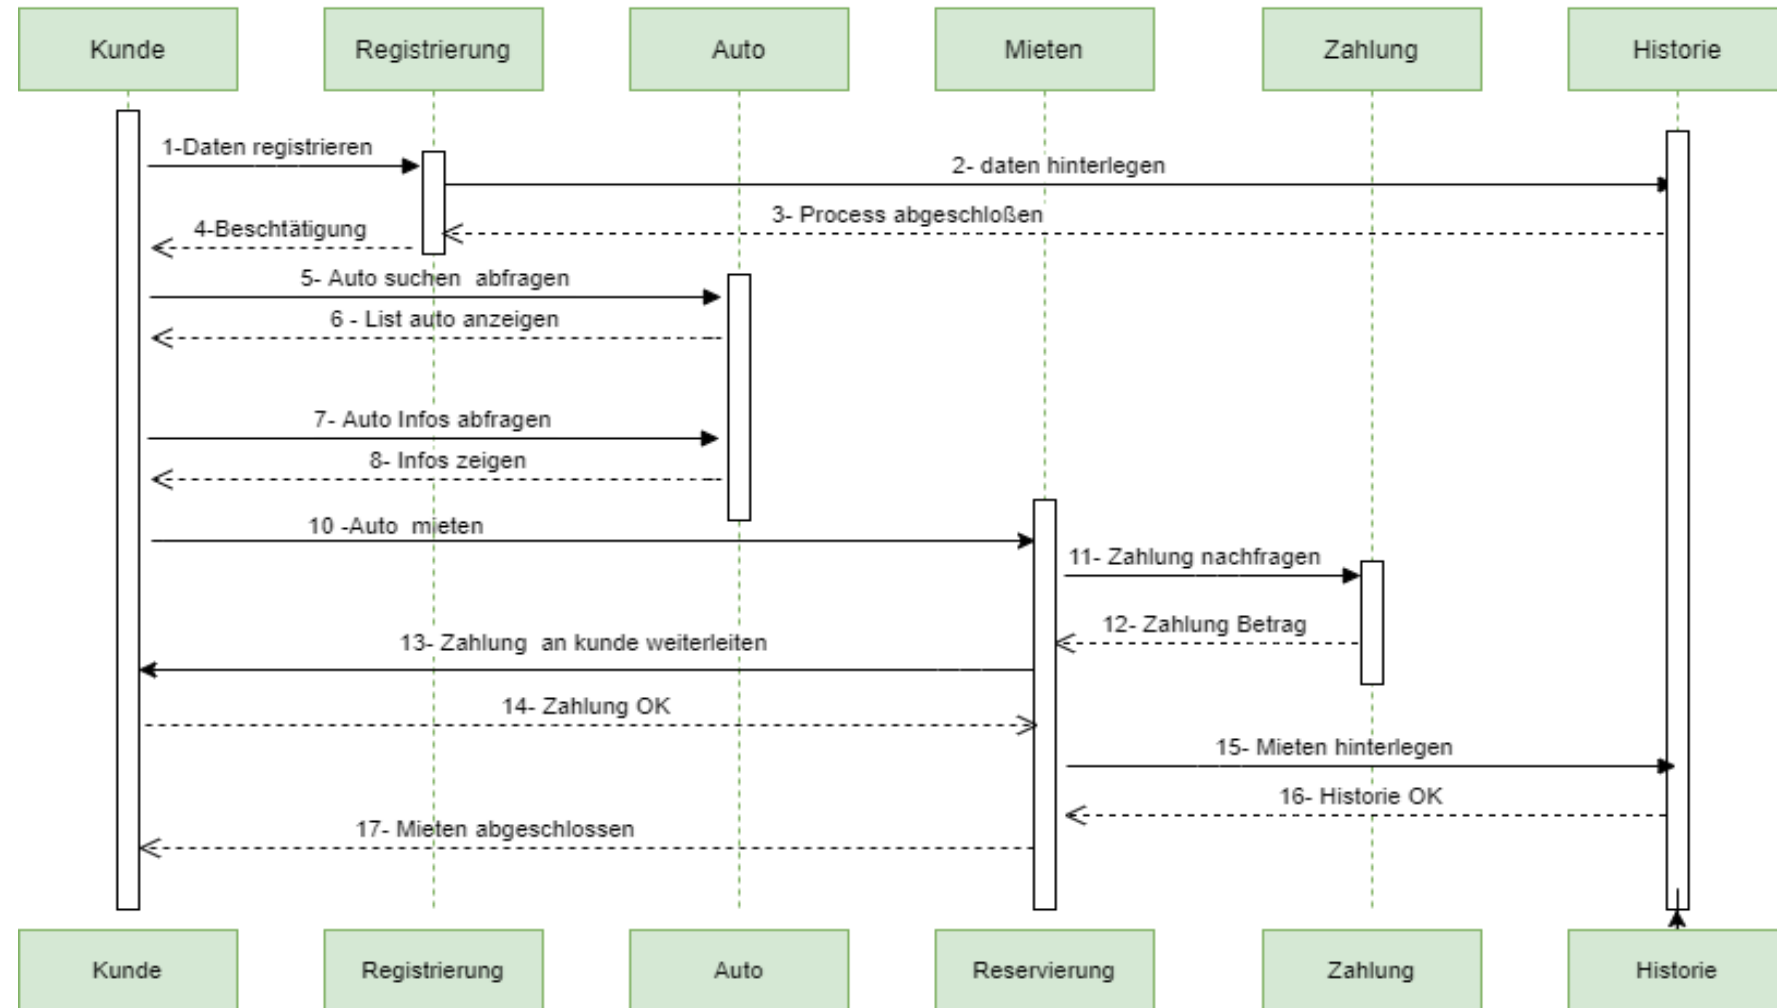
Kunde

Registrierung

Auto

Mieten

Zahlung

Historie

1-Daten registrieren

2- daten hinterlegen

3- Process abgeschloßen

4-Beschtätigung

5- Auto suchen abfragen

6 - List auto anzeigen

7- Auto Infos abfragen

8- Infos zeigen

10 -Auto mieten

11- Zahlung nachfragen

12- Zahlung Betrag

13- Zahlung an kunde weiterleiten

14- Zahlung OK

15- Mieten hinterlegen

16- Historie OK

17- Mieten abgeschlossen

Kunde

Registrierung

Auto

Reservierung

Zahlung

Historie